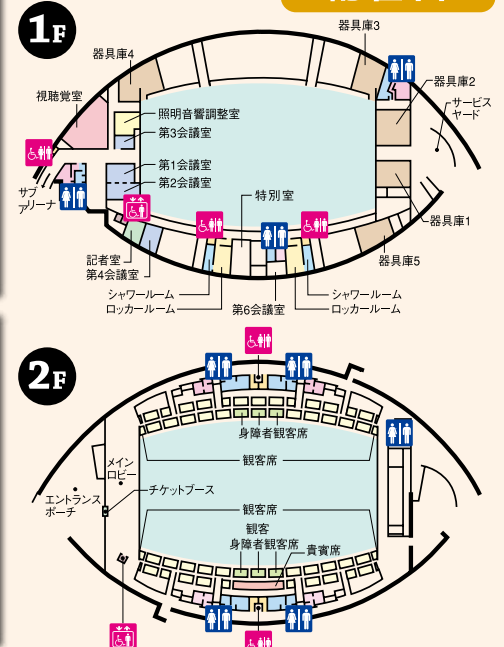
1F

器具庫4
器具庫3
器具庫2
サービスヤード
視聴覚室
照明音響調整室
第3会議室
第1会議室
第2会議室
サブアリーナ
特別室
器具庫1
器具庫5
記者室
第4会議室
シャワールーム
ロッカールーム
第6会議室
シャワールーム
ロッカールーム

2F

身障者観客席
観客席
メインロビー
チケットブース
エントランスポーチ
観客席
観客
身障者観客席
貴賓席